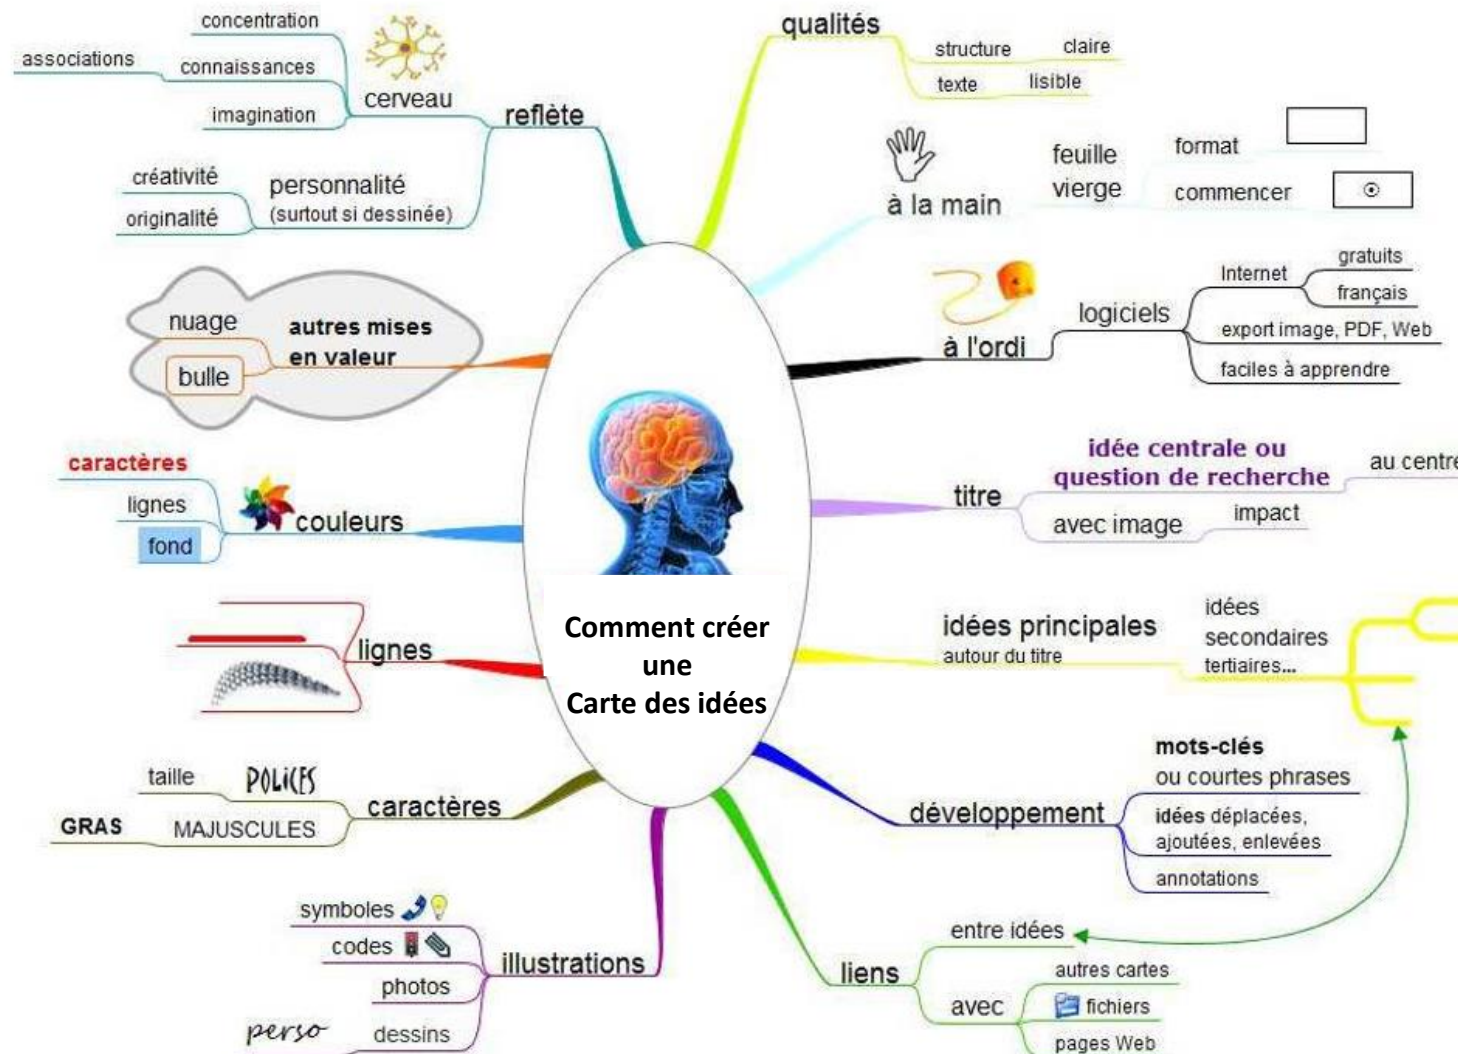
Comment créer une Carte des idées

reflète
cerveau
concentration
associations
connaissances
imagination
personnalité (surtout si dessinée)
créativité
originalité

autres mises en valeur
nuage
bulle

couleurs
caractères
lignes
fond

lignes

caractères
taille
POLICES
GRAS
MAJUSCULES

illustrations
symboles
codes
photos
perso
dessins

qualités
structure
claire
texte
lisible

à la main
feuille vierge
format
commencer

à l'ordi
logiciels
Internet
gratuits
français
export image, PDF, Web
faciles à apprendre

titre
idée centrale ou question de recherche
au centre
avec image
impact

idées principales
autour du titre
idées
secondaires
tertiaires...

développement
mots-clés
ou courtes phrases
idées déplacées, ajoutées, enlevées
annotations

liens
entre idées
avec
autres cartes
fichiers
pages Web